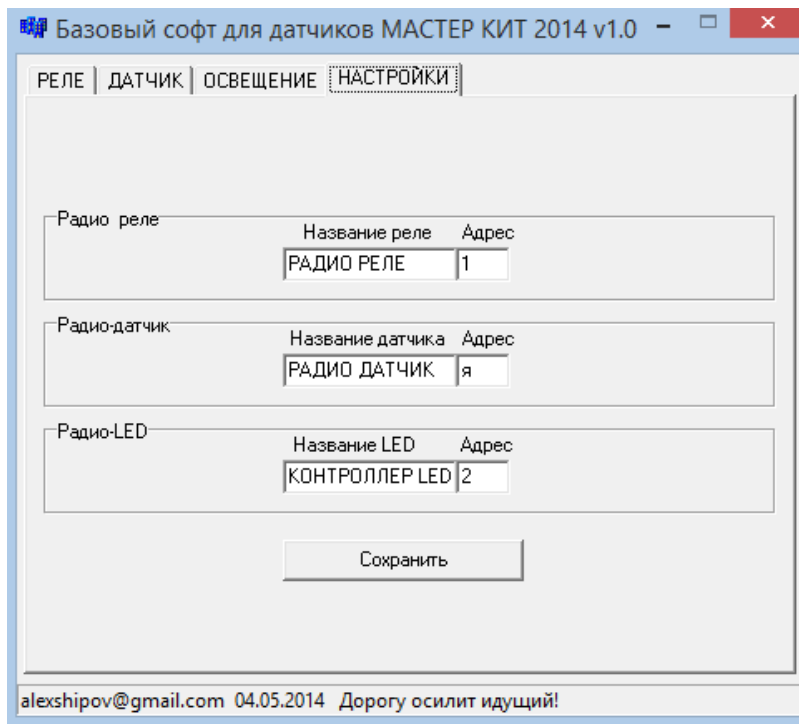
Базовый софт для датчиков МАСТЕР КИТ 2014 v1.0

РЕЛЕ | ДАТЧИК | ОСВЕЩЕНИЕ | НАСТРОЙКИ

Радио реле
Название реле Адрес
РАДИО РЕЛЕ 1

Радио-датчик
Название датчика Адрес
РАДИО ДАТЧИК я

Радио-LED
Название LED Адрес
КОНТРОЛЛЕР LED 2

Сохранить

alexshipov@gmail.com 04.05.2014 Дорогу осилит идущий!